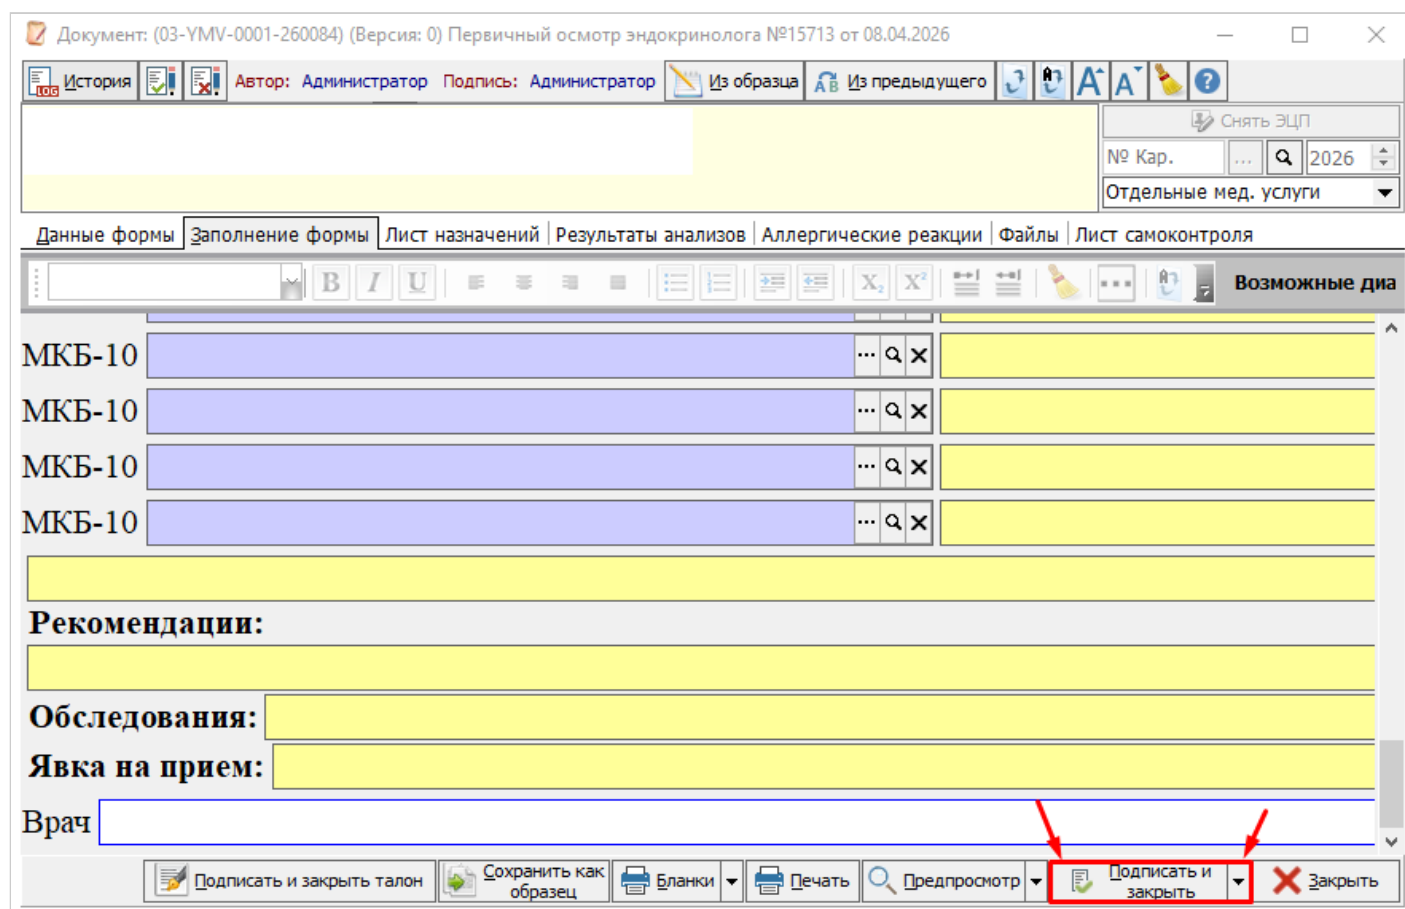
Документ: (03-YMV-0001-260084) (Версия: 0) Первичный осмотр эндокринолога №15713 от 08.04.2026

История Автор: Администратор Подпись: Администратор Из образца Из предыдущего

Снять ЭЦП
№ Кар. ... 2026
Отдельные мед. услуги

Данные формы | Заполнение формы | Лист назначений | Результаты анализов | Аллергические реакции | Файлы | Лист самоконтроля

B I U $X_2$ $X^2$ Возможные диа

МКБ-10 ...
МКБ-10 ...
МКБ-10 ...
МКБ-10 ...

Рекомендации:

Обследования:

Явка на прием:

Врач

Подписать и закрыть талон | Сохранить как образец | Бланки | Печать | Предпросмотр | Подписать и закрыть | Закрыть